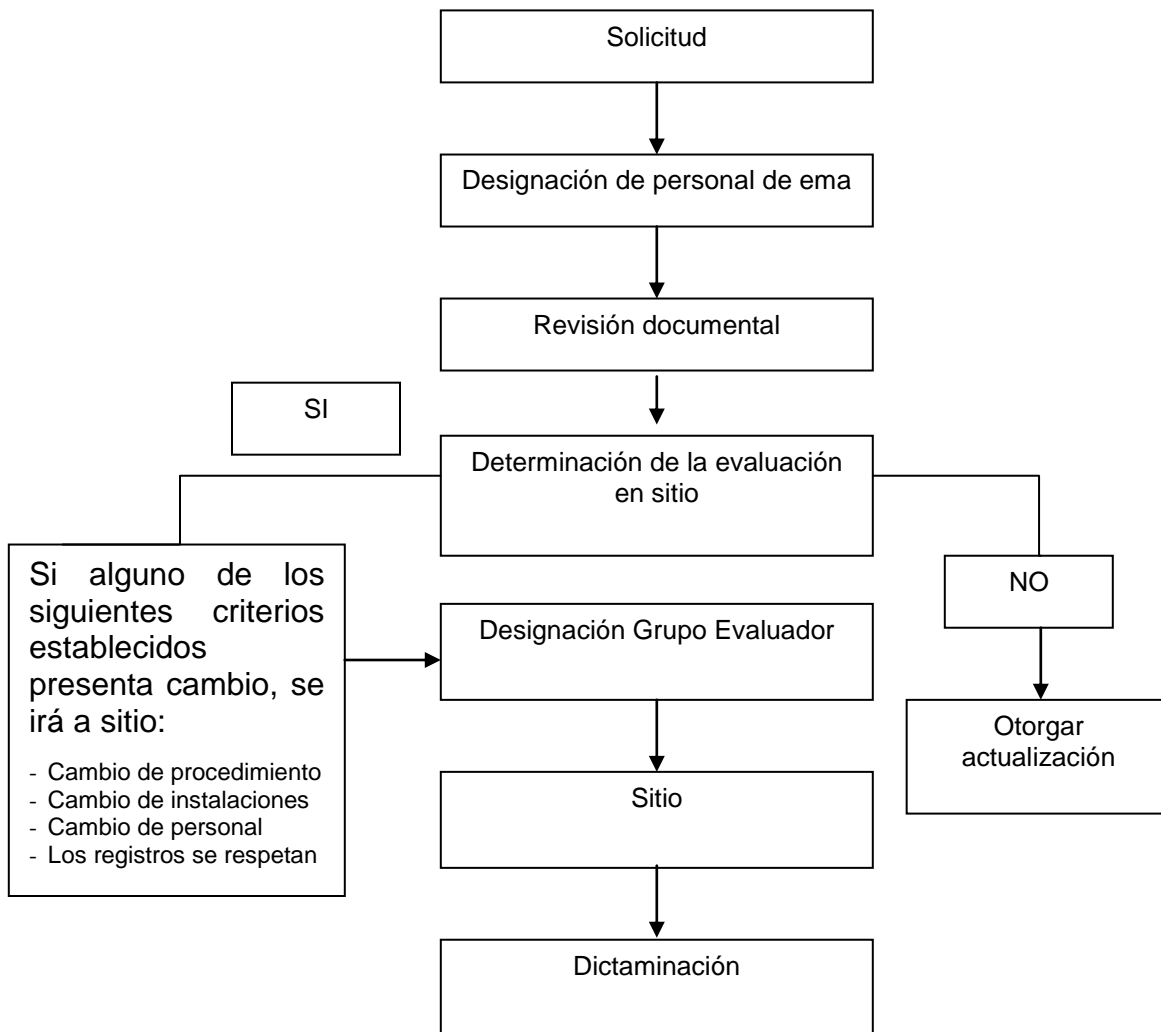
Solicitud

Designación de personal de ema

Revisión documental

SI

Determinación de la evaluación en sitio

Si alguno de los siguientes criterios establecidos presenta cambio, se irá a sitio:

- Cambio de procedimiento
- Cambio de instalaciones
- Cambio de personal
- Los registros se respetan

NO

Designación Grupo Evaluador

Otorgar actualización

Sitio

Dictaminación